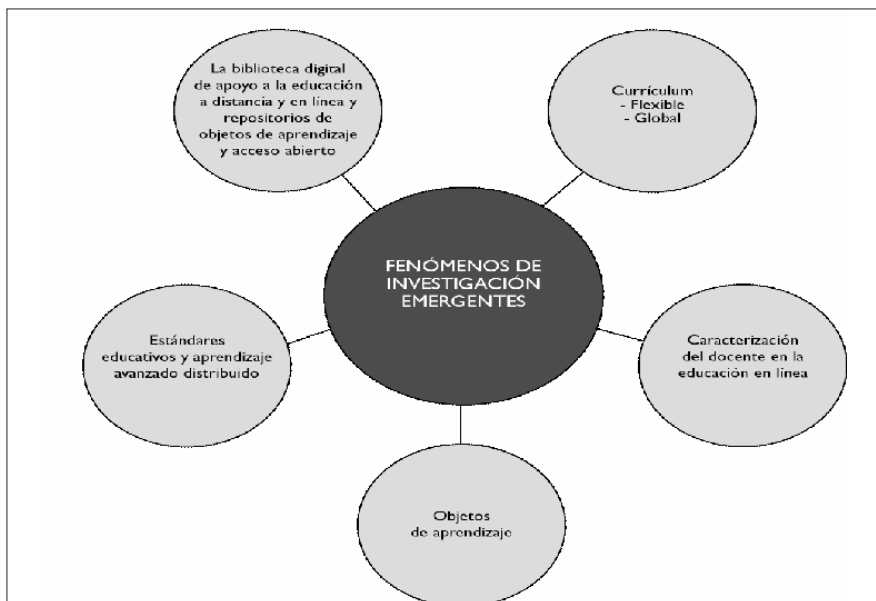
La biblioteca digital de apoyo a la educación a distancia y en línea y repositorios de objetos de aprendizaje y acceso abierto

Currículum
- Flexible
- Global

FENÓMENOS DE INVESTIGACIÓN EMERGENTES

Estándares educativos y aprendizaje avanzado distribuido

Caracterización del docente en la educación en línea

Objetos de aprendizaje